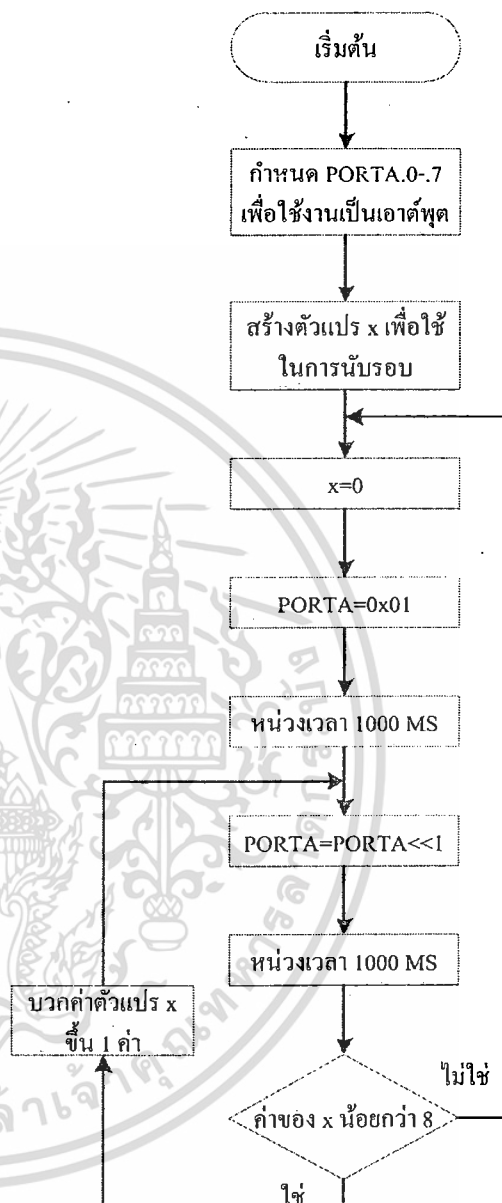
เริ่มต้น

กำหนด PORTA.0-.7 เพื่อใช้งานเป็นเอาต์พุต

สร้างตัวแปร x เพื่อใช้ในการนับรอบ

x=0

PORTA=0x01

หน่วงเวลา 1000 MS

PORTA=PORTA<<1

หน่วงเวลา 1000 MS

บวกค่าตัวแปร x ขึ้น 1 ค่า

ไม่ใช่

ค่าของ x น้อยกว่า 8

ใช่